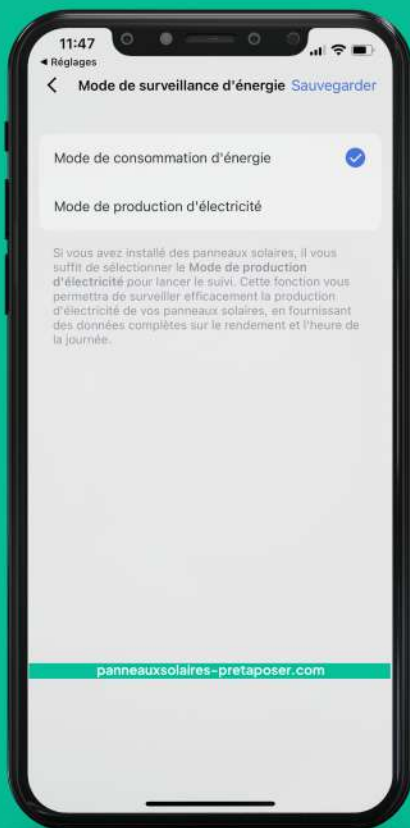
11:47
◂ Réglages

Mode de surveillance d'énergie Sauvegarder

Mode de consommation d'énergie

Mode de production d'électricité

Si vous avez installé des panneaux solaires, il vous suffit de sélectionner le Mode de production d'électricité pour lancer le suivi. Cette fonction vous permettra de surveiller efficacement la production d'électricité de vos panneaux solaires, en fournissant des données complètes sur le rendement et l'heure de la journée.

panneauxsolaires-pretaposer.com